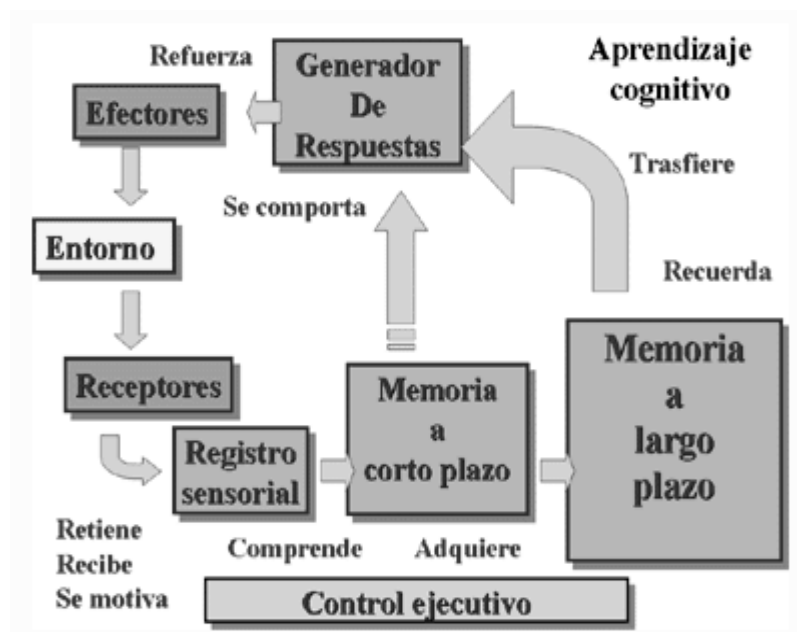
Refuerza

Generador De Respuestas

Aprendizaje cognitivo

Efectores

Trasfiere

Se comporta

Entorno

Recuerda

Receptores

Memoria a corto plazo

Memoria a largo plazo

Registro sensorial

Retiene
Recibe
Se motiva

Comprende

Adquiere

Control ejecutivo